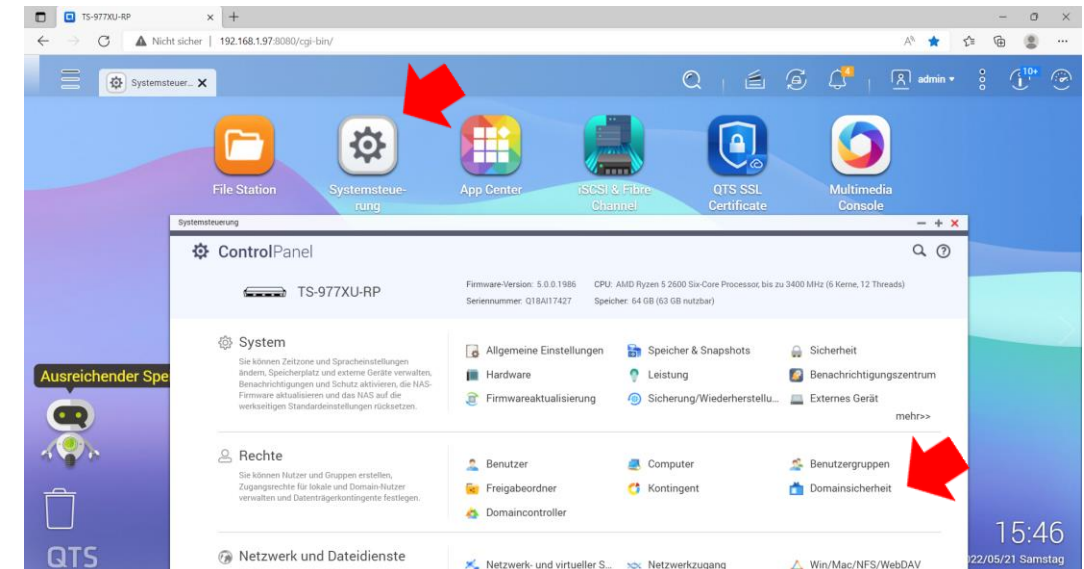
TS-977XU-RP

Nicht sicher | 192.168.1.97:8080/cgi-bin/

Systemsteuer...

4

admin

10+

File Station

Systemsteuerung

App Center

iSCSI & Fibre Channel

QTS SSL Certificate

Multimedia Console

Systemsteuerung

ControlPanel

TS-977XU-RP

Firmware-Version: 5.0.0.1986
Seriennummer: Q18AI17427

CPU: AMD Ryzen 5 2600 Six-Core Processor, bis zu 3400 MHz (6 Kerne, 12 Threads)
Speicher: 64 GB (63 GB nutzbar)

System

Sie können Zeitzone und Spracheinstellungen ändern, Speicherplatz und externe Geräte verwalten, Benachrichtigungen und Schutz aktivieren, die NAS-Firmware aktualisieren und das NAS auf die werkseitigen Standardeinstellungen rücksetzen.

Allgemeine Einstellungen
Speicher & Snapshots
Sicherheit
Hardware
Leistung
Benachrichtigungszentrum
Firmwareaktualisierung
Sicherung/Wiederherstellu...
Externes Gerät

mehr>>

Rechte

Sie können Nutzer und Gruppen erstellen, Zugangsrechte für lokale und Domain-Nutzer verwalten und Datenträgerkontingente festlegen.

Benutzer
Computer
Benutzergruppen
Freigabeordner
Kontingent
Domainsicherheit
Domaincontroller

Netzwerk und Dateidienste

Netzwerk- und virtueller S...
Netzwerkzugang
Win/Mac/NFS/WebDAV

Ausreichender Spe

QTS

15:46

22/05/21 Samstag